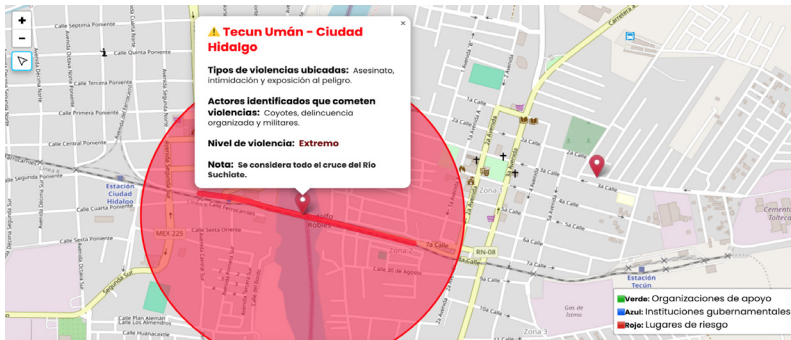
+
−
⚠️ Tecun Umán - Ciudad Hidalgo
×
Tipos de violencias ubicadas: Asesinato, intimidación y exposición al peligro.

Actores identificados que cometen violencias: Coyotes, delincuencia organizada y militares.

Nivel de violencia: Extremo

Nota: Se considera todo el cruce del Río Suchiate.

Calle Septima Poniente
Calle Quinta Poniente
Calle Tercera Poniente
Calle Primera Poniente
Calle Poniente
Avenida Segunda Sur
Estación Ciudad Hidalgo
Calle Tercera Poniente
Calle Sexta Oriente
Calle Sexta Poniente
MEX 225
Calle Plan Alemán
Calle Los Almendros
Calle Huanacaxtle
Carretera a
2a Calle
3a Calle
4a Calle
5a Calle
6a Calle
7a Calle
RN-08
Zona 1
Zona 2
Zona 3
Calle 30 de Agosto
Estación Tecún
Cementos Toltec
Gas de Istmo
Verde: Organizaciones de apoyo
Azul: Instituciones gubernamentales
Rojo: Lugares de riesgo